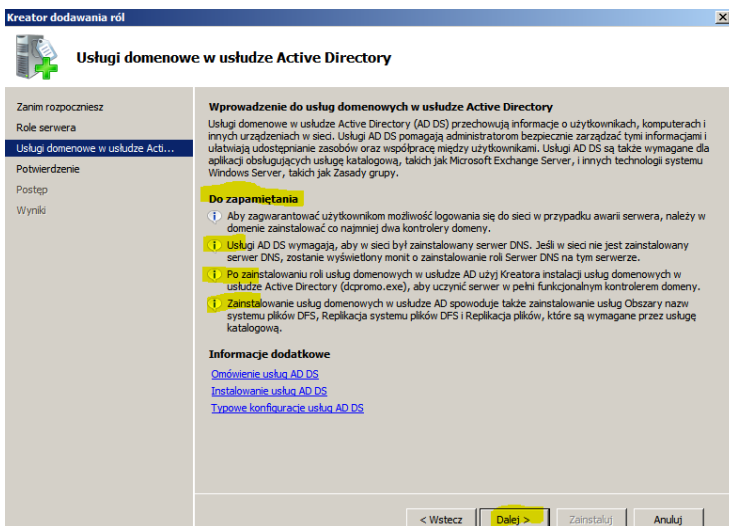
Kreator dodawania ról

Usługi domenowe w usłudze Active Directory

Zanim rozpoczniesz
Role serwera
Usługi domenowe w usłudze Acti...
Potwierdzenie
Postęp
Wyniki

Wprowadzenie do usług domenowych w usłudze Active Directory

Usługi domenowe w usłudze Active Directory (AD DS) przechowują informacje o użytkownikach, komputerach i innych urządzeniach w sieci. Usługi AD DS pomagają administratorom bezpiecznie zarządzać tymi informacjami i ułatwiają udostępnianie zasobów oraz współpracę między użytkownikami. Usługi AD DS są także wymagane dla aplikacji obsługujących usługę katalogową, takich jak Microsoft Exchange Server, i innych technologii systemu Windows Server, takich jak Zasady grupy.

Do zapamiętania

Aby zagwarantować użytkownikom możliwość logowania się do sieci w przypadku awarii serwera, należy w domenie zainstalować co najmniej dwa kontrolery domeny.

Usługi AD DS wymagają, aby w sieci był zainstalowany serwer DNS. Jeśli w sieci nie jest zainstalowany serwer DNS, zostanie wyświetlony monit o zainstalowanie roli Serwer DNS na tym serwerze.

Po zainstalowaniu roli usług domenowych w usłudze AD użyj Kreatora instalacji usług domenowych w usłudze Active Directory (dcpromo.exe), aby uczynić serwer w pełni funkcjonalnym kontrolerem domeny.

Zainstalowanie usług domenowych w usłudze AD spowoduje także zainstalowanie usług Obszary nazw systemu plików DFS, Replikacja systemu plików DFS i Replikacja plików, które są wymagane przez usługę katalogową.

Informacje dodatkowe

Omówienie usług AD DS
Instalowanie usług AD DS
Typowe konfiguracje usług AD DS

< Wstecz
Dalej >
Zainstaluj
Anuluj